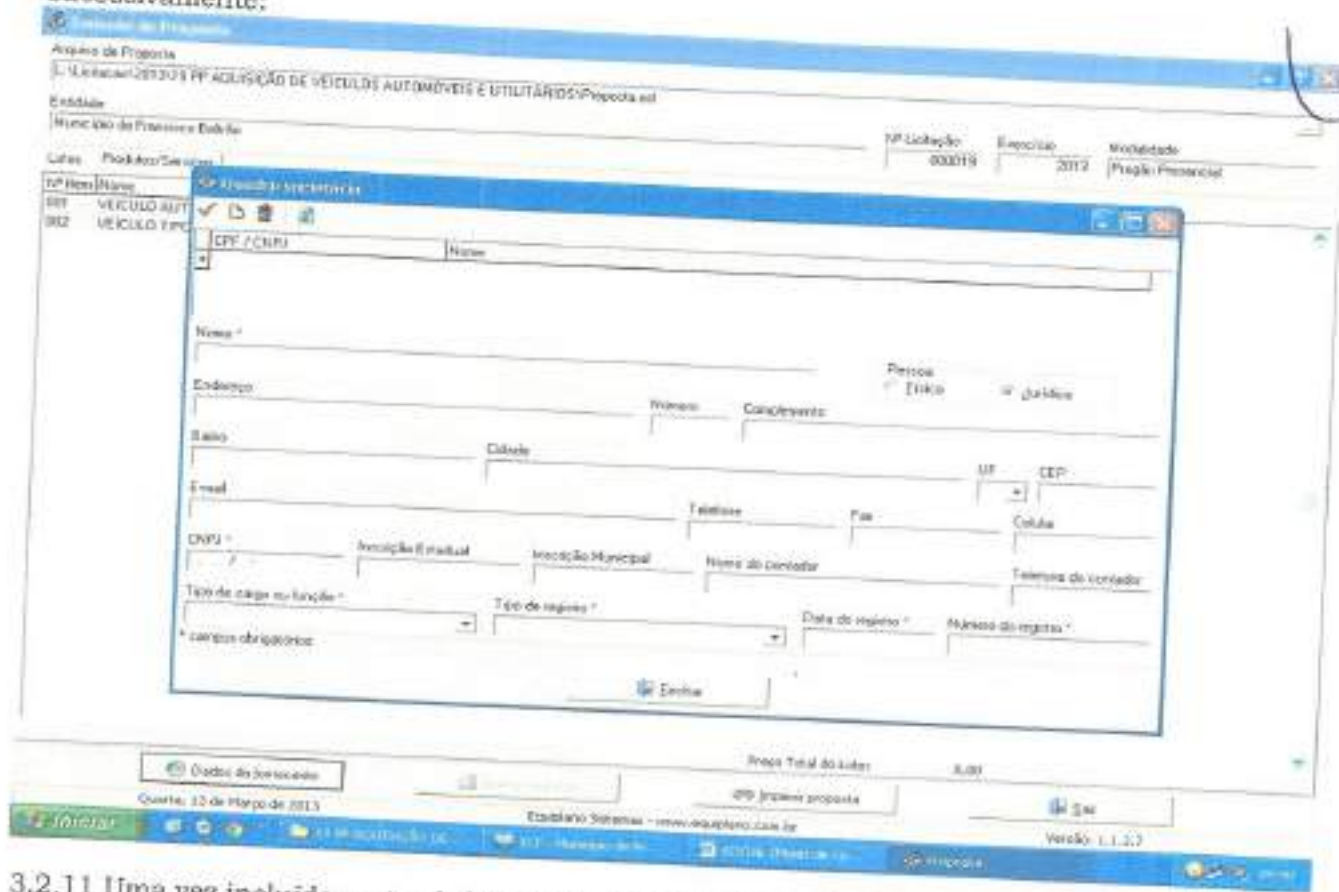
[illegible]

Arquivo de Proposta
L:\Licitacao\2013\019 PP AQUISIÇÃO DE VEICULOS AUTOMOVEIS E UTILITÁRIOS\Proposta.esl

Entidade
Município de Francisco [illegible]

Nº Licitação 000019 Exercício 2013 Modalidade Pregão Presencial

Lotes Produtos/Serviços

Nº Item Nome
001 VEICULO AUT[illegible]
002 VEICULO TIPO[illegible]

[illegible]

CPF / CNPJ Nome

Nome *

Pessoa
Física Jurídica

Endereço Número Complemento

Bairro Cidade UF CEP

E-mail Telefone Fax Celular

CNPJ * Inscrição Estadual Inscrição Municipal Nome do contador Telefone do contador

Tipo de cargo ou função * Tipo de registro * Data do registro * Número do registro *

* campos obrigatórios

Fechar

Dados do licenciado

Preço Total do Lote: 0,00

Quarta, 13 de Março de 2013

Imprimir proposta

Sair

Equiplano Sistemas - www.equiplano.com.br

Versão: 1.1.2.7

Iniciar

Proposta

3.2.11 Uma vez incluído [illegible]